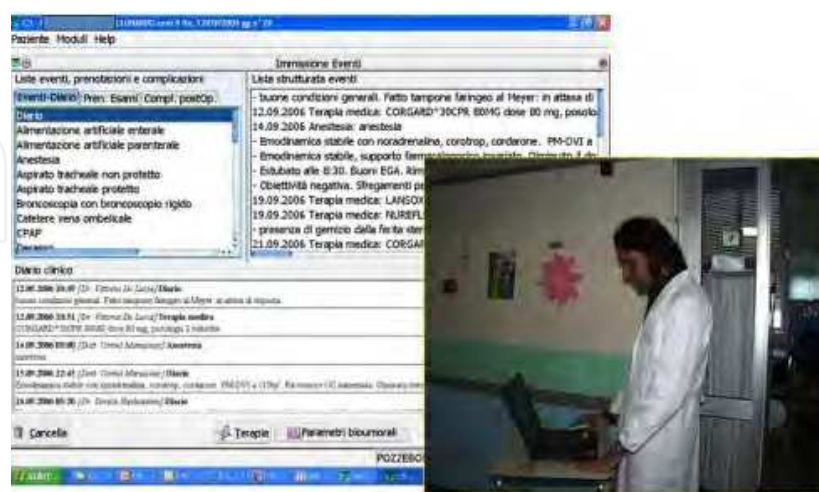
Paziente Moduli Help

Immissione Eventi

Liste eventi, prenotazioni e complicazioni

Eventi-Diario | Pren. Esami | Compl. postOp.

Diario
Alimentazione artificiale enterale
Alimentazione artificiale parenterale
Anestesia
Aspirato tracheale non protetto
Aspirato tracheale protetto
Broncoscopia con broncoscopio rigido
Catetere vena ombelicale
CPAP

Lista strutturata eventi

- buone condizioni generali. Fatto tampone faringeo al Meyer: in attesa di
12.09.2006 Terapia medica: CORGARD*30CPR 80MG dose 80 mg, posolo
14.09.2006 Anestesia: anestesia
- Emodinamica stabile con noradrenalina, corotrop, cordarone. PM-DVI a
- Emodinamica stabile, supporto farmacologico invariato. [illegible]
- Estubato alle 8:30. Buoni EGA. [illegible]
- Obiettività negativa. Sfregamenti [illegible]
19.09.2006 Terapia medica: LANSO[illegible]
19.09.2006 Terapia medica: NUREFL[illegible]
- presenza di gemizio dalla ferita ster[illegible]
21.09.2006 Terapia medica: CORGAR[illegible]

Diario clinico

12.09.2006 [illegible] [Dr. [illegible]] Diario
buone condizioni generali. Fatto tampone faringeo al Meyer: in attesa di risposta.
12.09.2006 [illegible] [Dr. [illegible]] Terapia medica
CORGARD*30CPR 80MG dose 80 mg, posologia 1 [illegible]
14.09.2006 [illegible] [Dott. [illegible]] Anestesia
anestesia
15.09.2006 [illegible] [Dott. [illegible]] Diario
Emodinamica stabile con noradrenalina, corotrop, cordarone. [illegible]
16.09.2006 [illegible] [Dr. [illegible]] Diario

Cancella | Terapie | Parametri bioumorali

POZZEBO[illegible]

start